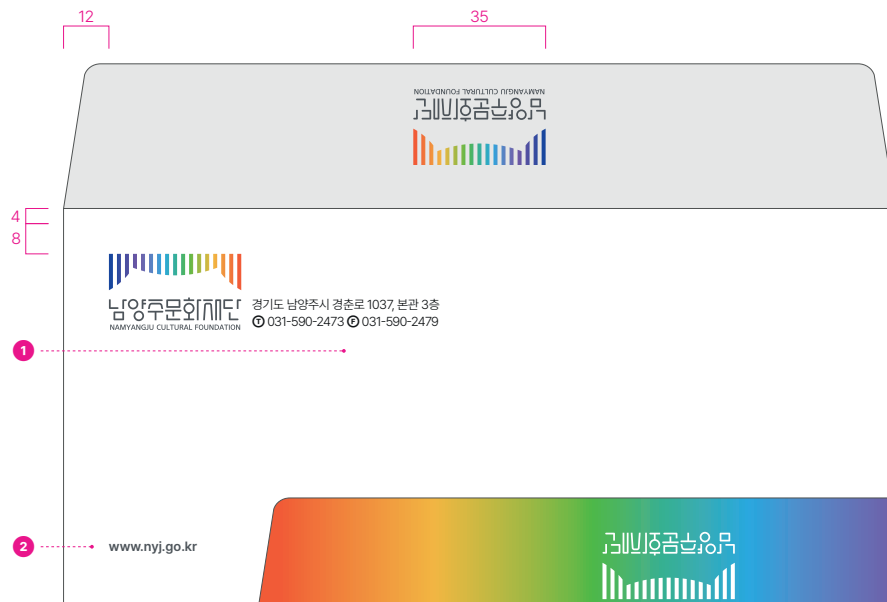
12

35

NAMYANGJU CULTURAL FOUNDATION
남양주문화재단

4
8

남양주문화재단
NAMYANGJU CULTURAL FOUNDATION

경기도 남양주시 경춘로 1037, 본관 3층
T 031-590-2473 F 031-590-2479

1

2

www.nyj.go.kr

남양주문화재단